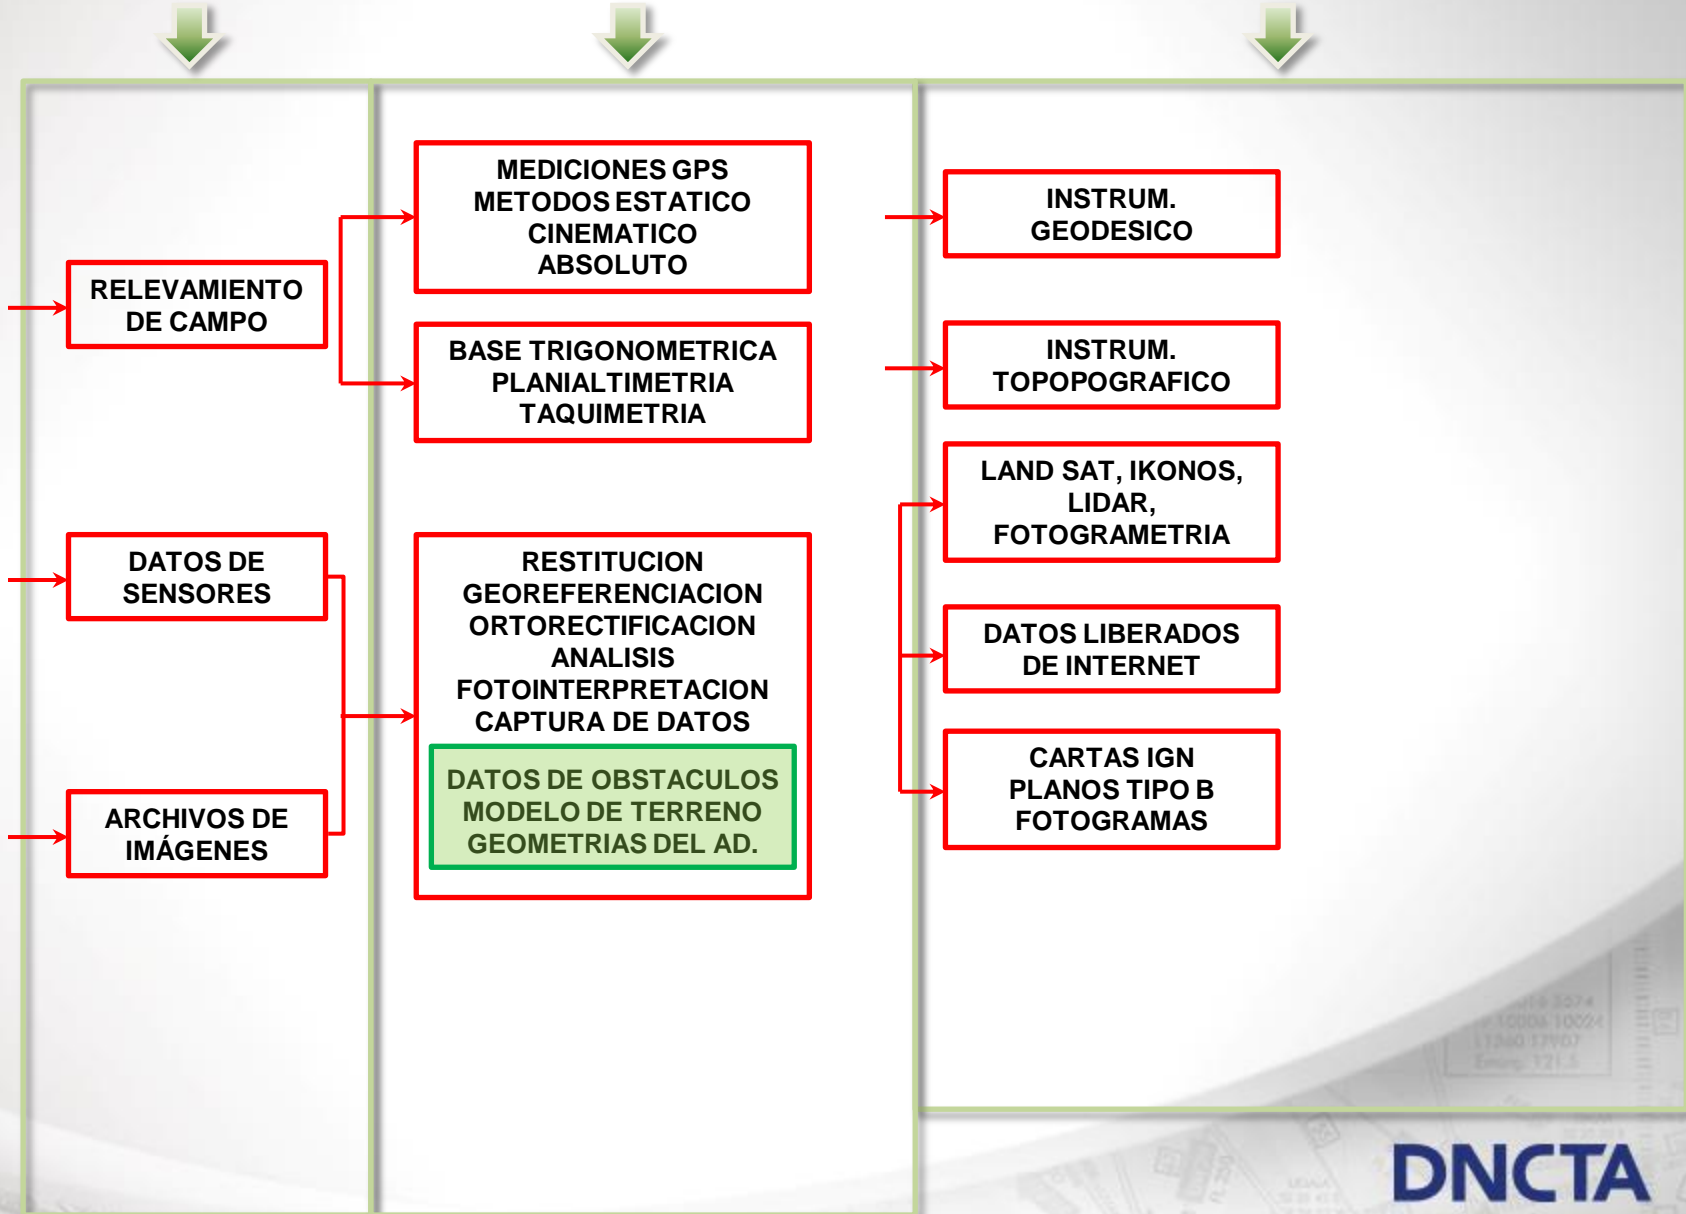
RELEVAMIENTO DE CAMPO

DATOS DE SENSORES

ARCHIVOS DE IMÁGENES

MEDICIONES GPS
METODOS ESTATICO
CINEMATICO
ABSOLUTO

BASE TRIGONOMETRICA
PLANIALTIMETRIA
TAQUIMETRIA

RESTITUCION
GEOREFERENCIACION
ORTORECTIFICACION
ANALISIS
FOTOINTERPRETACION
CAPTURA DE DATOS

DATOS DE OBSTACULOS
MODELO DE TERRENO
GEOMETRIAS DEL AD.

INSTRUM. GEODESICO

INSTRUM. TOPOPOGRAFICO

LAND SAT, IKONOS, LIDAR, FOTOGRAMETRIA

DATOS LIBERADOS DE INTERNET

CARTAS IGN
PLANOS TIPO B
FOTOGRAMAS

DNCTA